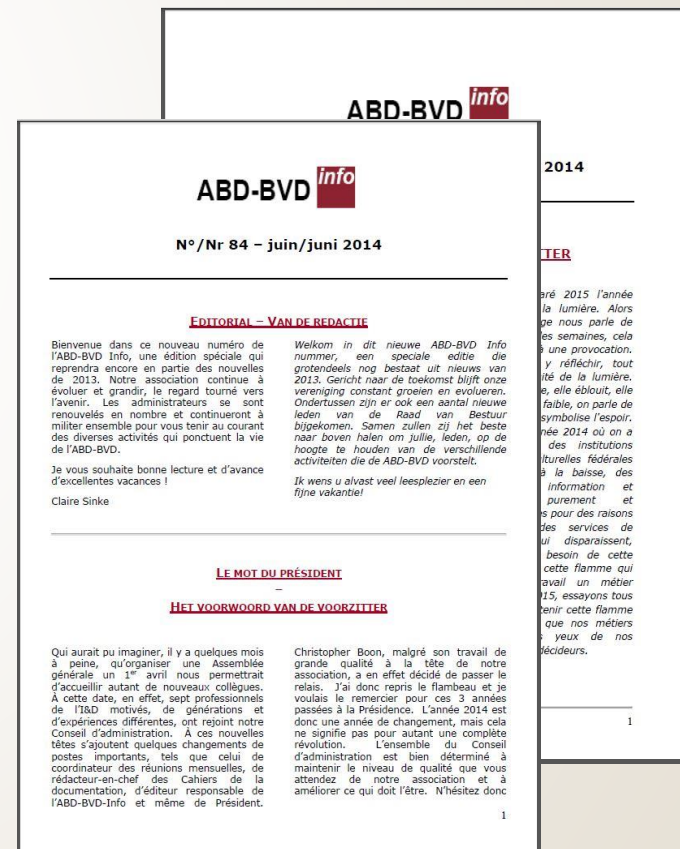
ABD-BVD info

2014

TTER

aré 2015 l'année la lumière. Alors ge nous parle de es semaines, cela à une provocation. y réfléchir, tout ité de la lumière. e, elle éblouit, elle faible, on parle de symbolise l'espoir. née 2014 où on a des institutions lturelles fédérales à la baisse, des information et purement et s pour des raisons des services de ui disparaissent, besoin de cette cette flamme qui ravail un métier 15, essayons tous enir cette flamme que nos métiers s yeux de nos décideurs.

1

ABD-BVD info

N°/Nr 84 – juin/juni 2014

EDITORIAL – VAN DE REDACTIE

Bienvenue dans ce nouveau numéro de l'ABD-BVD Info, une édition spéciale qui reprendra encore en partie des nouvelles de 2013. Notre association continue à évoluer et grandir, le regard tourné vers l'avenir. Les administrateurs se sont renouvelés en nombre et continueront à militer ensemble pour vous tenir au courant des diverses activités qui ponctuent la vie de l'ABD-BVD.

Je vous souhaite bonne lecture et d'avance d'excellentes vacances !

Claire Sinke

Welkom in dit nieuwe ABD-BVD Info nummer, een speciale editie die grotendeels nog bestaat uit nieuws van 2013. Gericht naar de toekomst blijft onze vereniging constant groeien en evolueren. Ondertussen zijn er ook een aantal nieuwe leden van de Raad van Bestuur bijgekomen. Samen zullen zij het beste naar boven halen om jullie, leden, op de hoogte te houden van de verschillende activiteiten die de ABD-BVD voorstelt.

Ik wens u alvast veel leesplezier en een fijne vakantie!

LE MOT DU PRÉSIDENT
–
HET VOORWOORD VAN DE VOORZITTER

Qui aurait pu imaginer, il y a quelques mois à peine, qu'organiser une Assemblée générale un 1$^{er}$ avril nous permettrait d'accueillir autant de nouveaux collègues. À cette date, en effet, sept professionnels de l'I&D motivés, de générations et d'expériences différentes, ont rejoint notre Conseil d'administration. À ces nouvelles têtes s'ajoutent quelques changements de postes importants, tels que celui de coordinateur des réunions mensuelles, de rédacteur-en-chef des Cahiers de la documentation, d'éditeur responsable de l'ABD-BVD-Info et même de Président.

Christopher Boon, malgré son travail de grande qualité à la tête de notre association, a en effet décidé de passer le relais. J'ai donc repris le flambeau et je voulais le remercier pour ces 3 années passées à la Présidence. L'année 2014 est donc une année de changement, mais cela ne signifie pas pour autant une complète révolution. L'ensemble du Conseil d'administration est bien déterminé à maintenir le niveau de qualité que vous attendez de notre association et à améliorer ce qui doit l'être. N'hésitez donc

1